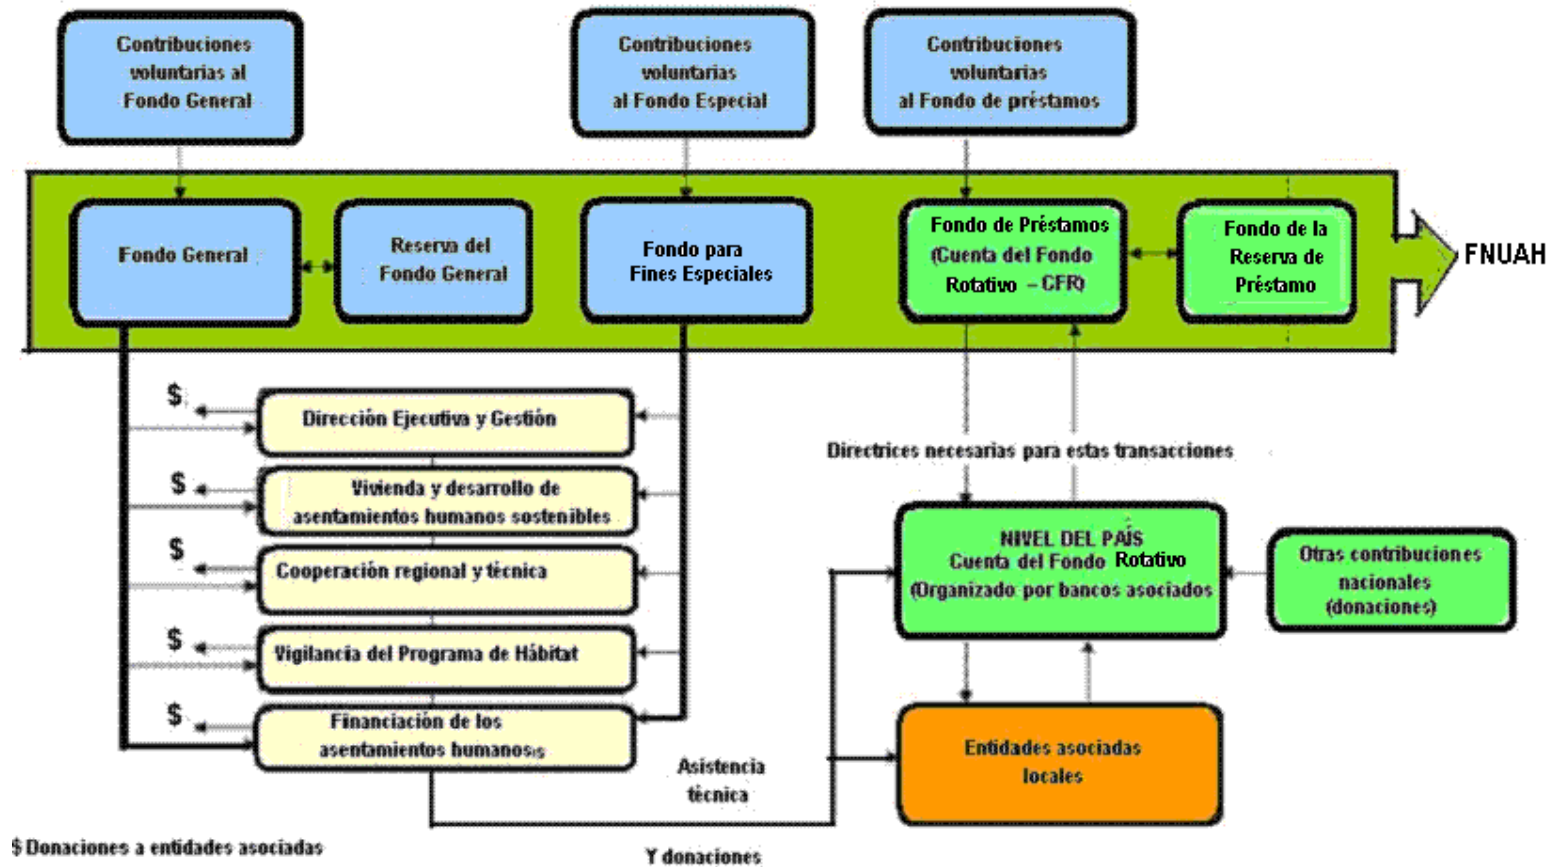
Contribuciones voluntarias al Fondo General

Contribuciones voluntarias al Fondo Especial

Contribuciones voluntarias al Fondo de préstamos

Fondo General

Reserva del Fondo General

Fondo para Fines Especiales

Fondo de Préstamos (Cuenta del Fondo Rotativo – CFR)

Fondo de la Reserva de Préstamo

FNUAH

$

Dirección Ejecutiva y Gestión

$

Vivienda y desarrollo de asentamientos humanos sostenibles

$

Cooperación regional y técnica

$

Vigilancia del Programa de Hábitat

$

Financiación de los asentamientos humanos

Directrices necesarias para estas transacciones

NIVEL DEL PAÍS Cuenta del Fondo Rotativo (Organizado por bancos asociados)

Otras contribuciones nacionales (donaciones)

Entidades asociadas locales

Asistencia técnica

Y donaciones

$ Donaciones a entidades asociadas